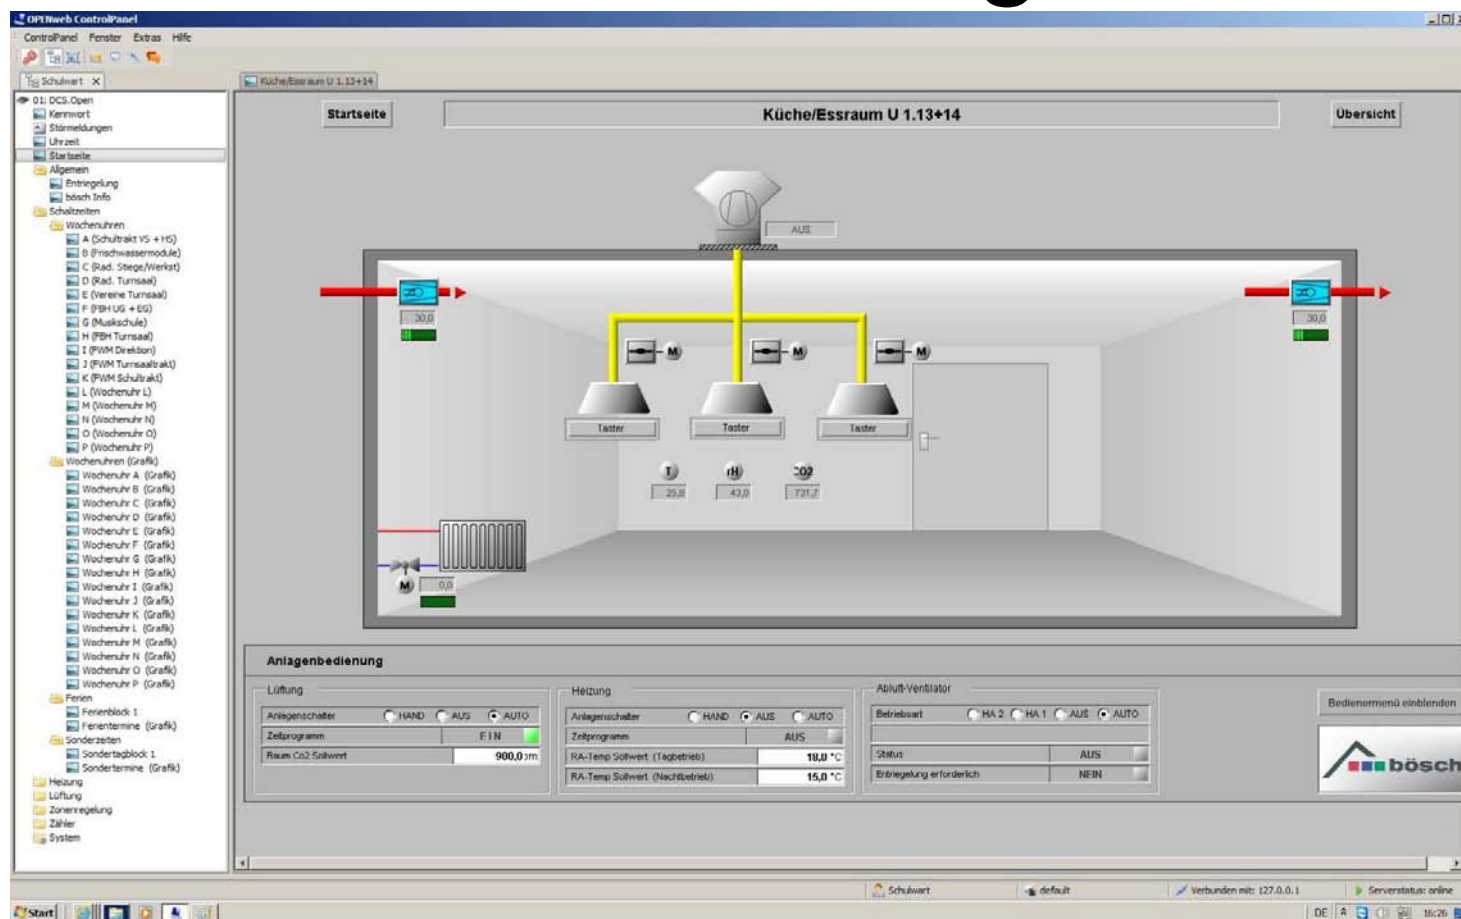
OPENweb ControlPanel

ControlPanel Fenster Extras Hilfe

Schulwart ×

01: DCS.Open
Kennwort
Störmeldungen
Uhrzeit
Startseite
Allgemein
Entriegelung
bösch Info
Schaltzeiten
Wochenuhren
A (Schultrakt VS + HS)
B (Frischwassermodule)
C (Rad. Stiege/Werkst)
D (Rad. Turnsaal)
E (Vereine Turnsaal)
F (PBH UG + EG)
G (Musikschule)
H (PBH Turnsaal)
I (PWM Direktion)
J (PWM Turnsaaltrakt)
K (PWM Schultrakt)
L (Wochenuhr L)
M (Wochenuhr M)
N (Wochenuhr N)
O (Wochenuhr O)
P (Wochenuhr P)
Wochenuhren (Grafik)
Wochenuhr A (Grafik)
Wochenuhr B (Grafik)
Wochenuhr C (Grafik)
Wochenuhr D (Grafik)
Wochenuhr E (Grafik)
Wochenuhr F (Grafik)
Wochenuhr G (Grafik)
Wochenuhr H (Grafik)
Wochenuhr I (Grafik)
Wochenuhr J (Grafik)
Wochenuhr K (Grafik)
Wochenuhr L (Grafik)
Wochenuhr M (Grafik)
Wochenuhr N (Grafik)
Wochenuhr O (Grafik)
Wochenuhr P (Grafik)
Ferien
Ferienblock 1
Ferientermine (Grafik)
Sonderzeiten
Sondertagblock 1
Sondertermine (Grafik)
Heizung
Lüftung
Zonenregelung
Zähler
System

Küche/Essraum U 1.13+14

Startseite

Küche/Essraum U 1.13+14

Übersicht

AUS

30,0

30,0

M M M

Taster Taster Taster

T rH CO2

25,8 43,0 731,2

M 0,0

Anlagenbedienung

Lüftung
| Anlagenschalter | HAND AUS AUTO |
|---|---|
| Zeitprogramm | EIN |
| Raum Co2 Sollwert | 900,0 ppm |

Heizung
| Anlagenschalter | HAND AUS AUTO |
|---|---|
| Zeitprogramm | AUS |
| RA-Temp Sollwert (Tagbetrieb) | 18,0 °C |
| RA-Temp Sollwert (Nachtbetrieb) | 15,0 °C |

Abluft-Ventilator
| Betriebsart | HA 2 HA 1 AUS AUTO |
|---|---|
| Status | AUS |
| Entriegelung erforderlich | NEIN |

Bedienermenü einblenden

bösch

Schulwart default Verbunden mit: 127.0.0.1 Serverstatus: online

Start DE 16:26